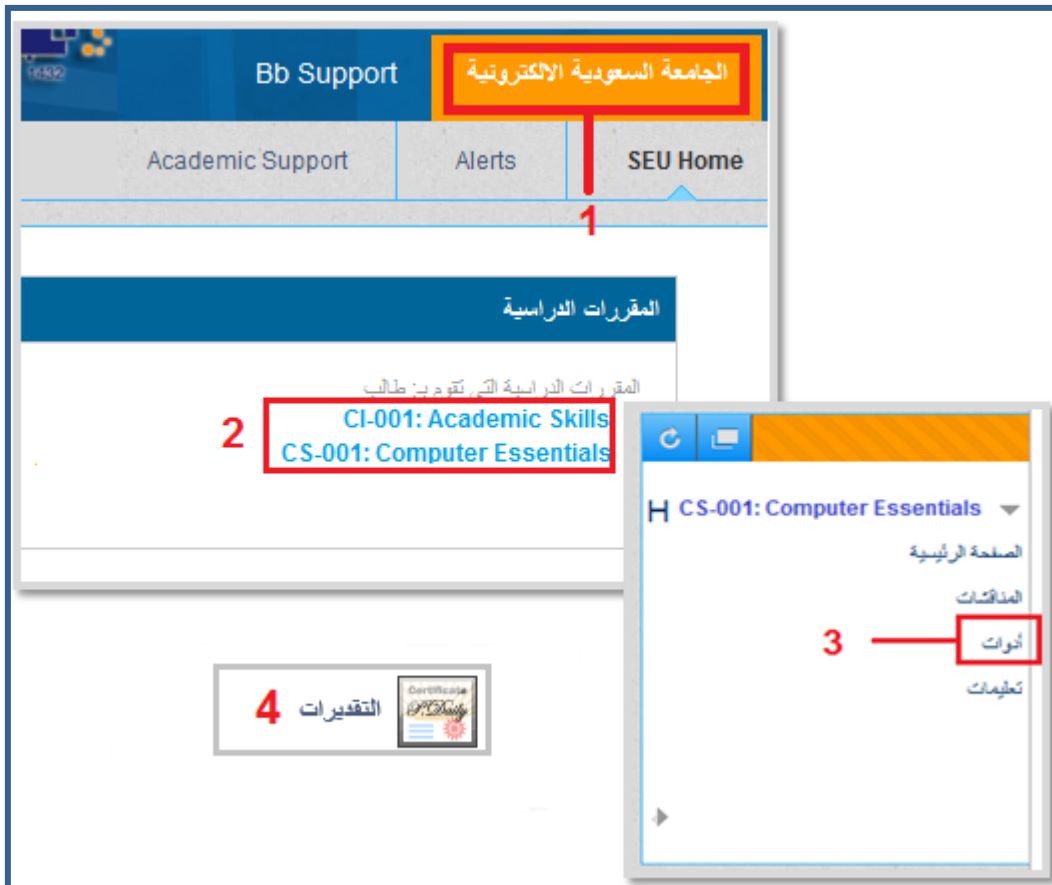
Bb Support

الجامعة السعودية الالكترونية

Academic Support

Alerts

SEU Home

1

المقررات الدراسية

المقررات الدراسية التي تقوم بـ: طالب

2

CI-001: Academic Skills

CS-001: Computer Essentials

CS-001: Computer Essentials

الصفحة الرئيسية

المناقشات

3

أدوات

تعليمات

4

التقديرات

Certificate